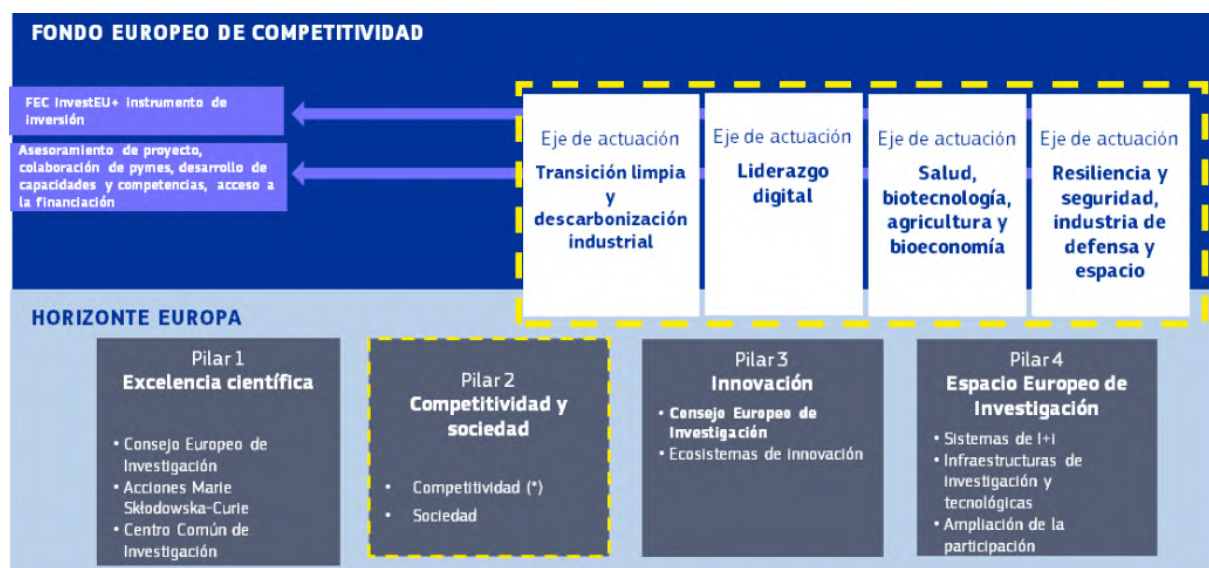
FONDO EUROPEO DE COMPETITIVIDAD

FEC InvestEU+ instrumento de inversión

Asesoramiento de proyecto, colaboración de pymes, desarrollo de capacidades y competencias, acceso a la financiación

Eje de actuación
Transición limpia y descarbonización industrial

Eje de actuación
Liderazgo digital

Eje de actuación
Salud, biotecnología, agricultura y bioeconomía

Eje de actuación
Resiliencia y seguridad, industria de defensa y espacio

HORIZONTE EUROPA

Pilar 1
Excelencia científica

• Consejo Europeo de Investigación
• Acciones Marie Skłodowska-Curie
• Centro Común de Investigación

Pilar 2
Competitividad y sociedad

• Competitividad (*)
• Sociedad

Pilar 3
Innovación

• Consejo Europeo de Investigación
• Ecosistemas de innovación

Pilar 4
Espacio Europeo de Investigación

• Sistemas de I+I
• Infraestructuras de investigación y tecnológicas
• Ampliación de la participación